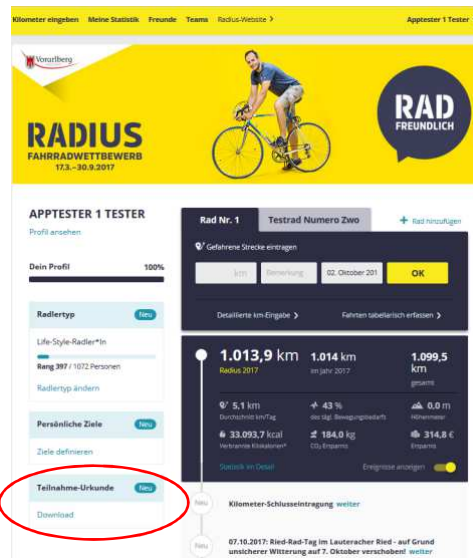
Kilometer eingeben Meine Statistik Freunde Teams Radius-Website >

Apptester 1 Tester

Vorarlberg

RADIUS
FAHRRADWETTBEWERB
17.3.–30.9.2017

RAD
FREUNDLICH

APPTESTER 1 TESTER

Profil ansehen

Dein Profil 100%

Radlertyp Neu

Life-Style-Radler*In

Rang 397 / 1072 Personen

Radlertyp ändern

Persönliche Ziele Neu

Ziele definieren

Teilnahme-Urkunde Neu

Download

Rad Nr. 1 Testrad Numero Zwo

+ Rad hinzufügen

Gefahrene Strecke eintragen

km Bemerkung 02. Oktober 201 OK

Detaillierte km-Eingabe > Fahrten tabellarisch erfassen >

1.013,9 km
Radius 2017

1.014 km
im Jahr 2017

1.099,5 km
gesamt

5,1 km
Durchschnitt km/Tag

43 %
des tägl. Bewegungsbedarfs

0,0 m
Höhenmeter

33.093,7 kcal
Verbrannte Kilokalorien*

184,0 kg
$CO_2$ Ersparnis

314,8 €
Ersparnis

Statistik im Detail

Ereignisse anzeigen

Neu

Kilometer-Schlusseintragung weiter

Neu

07.10.2017: Ried-Rad-Tag im Lauteracher Ried - auf Grund unsicherer Witterung auf 7. Oktober verschoben! weiter